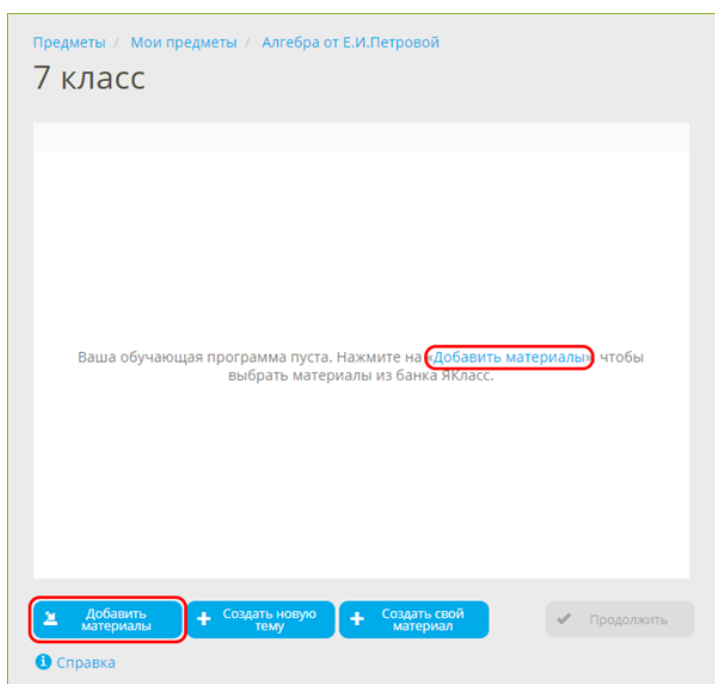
Предметы / Мои предметы / Алгебра от Е.И.Петровой

7 класс

Ваша обучающая программа пуста. Нажмите на «Добавить материалы», чтобы выбрать материалы из банка ЯКласс.

Добавить материалы

Создать новую тему

Создать свой материал

Продолжить

Справка